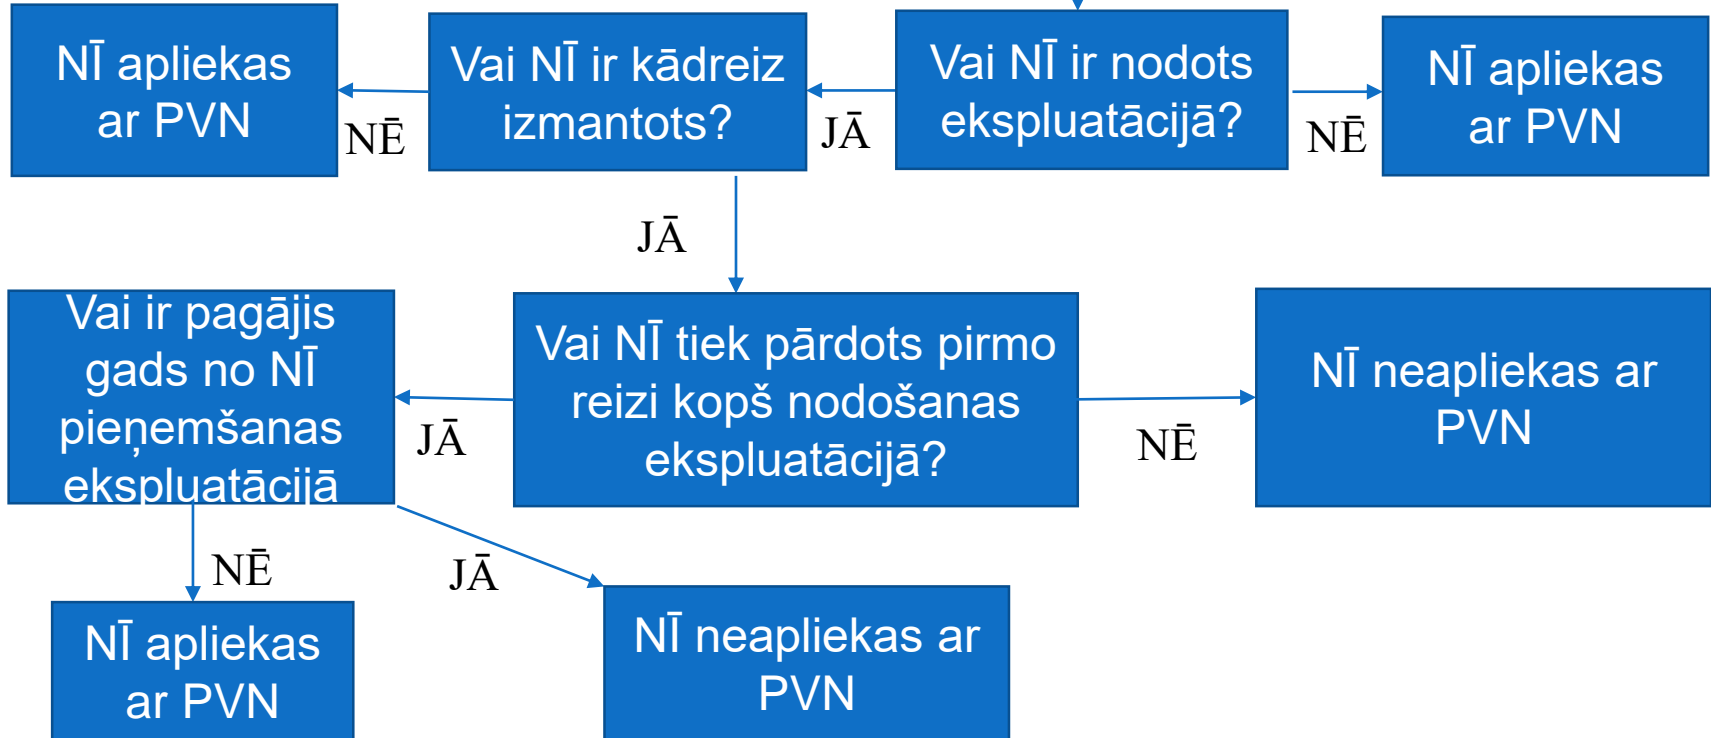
Vai NĪ ir nodots ekspluatācijā?

NĒ

NĪ apliekas ar PVN

JĀ

Vai NĪ ir kādreiz izmantots?

NĒ

NĪ apliekas ar PVN

JĀ

Vai NĪ tiek pārdots pirmo reizi kopš nodošanas ekspluatācijā?

NĒ

NĪ neapliekas ar PVN

JĀ

Vai ir pagājis gads no NĪ pieņemšanas ekspluatācijā

NĒ

NĪ apliekas ar PVN

JĀ

NĪ neapliekas ar PVN